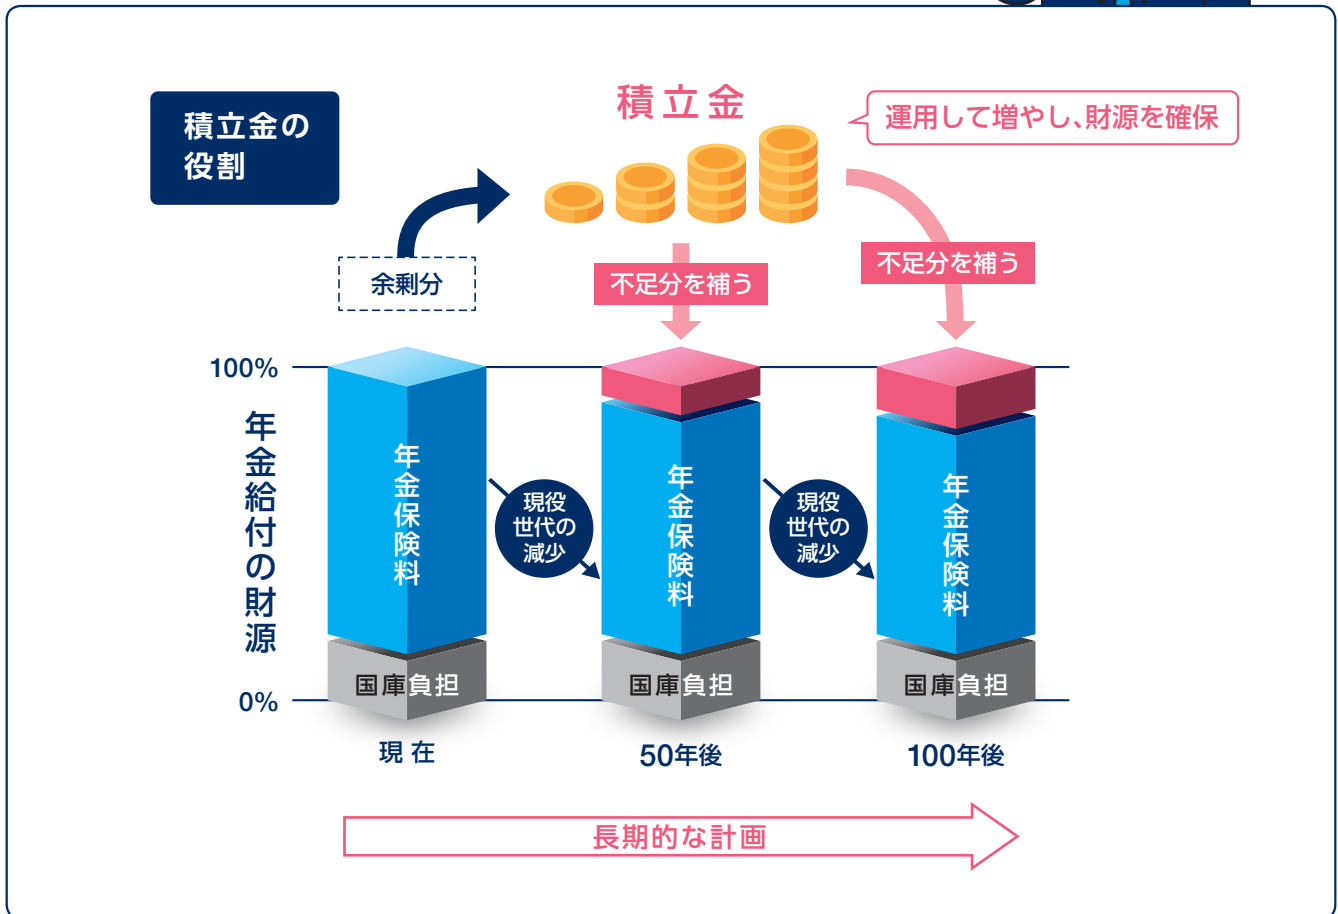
積立金の役割

積立金

運用して増やし、財源を確保

余剰分

不足分を補う

不足分を補う

100%

年金給付の財源

0%

年金保険料

国庫負担

現在

現役世代の減少

年金保険料

国庫負担

50年後

現役世代の減少

年金保険料

国庫負担

100年後

長期的な計画